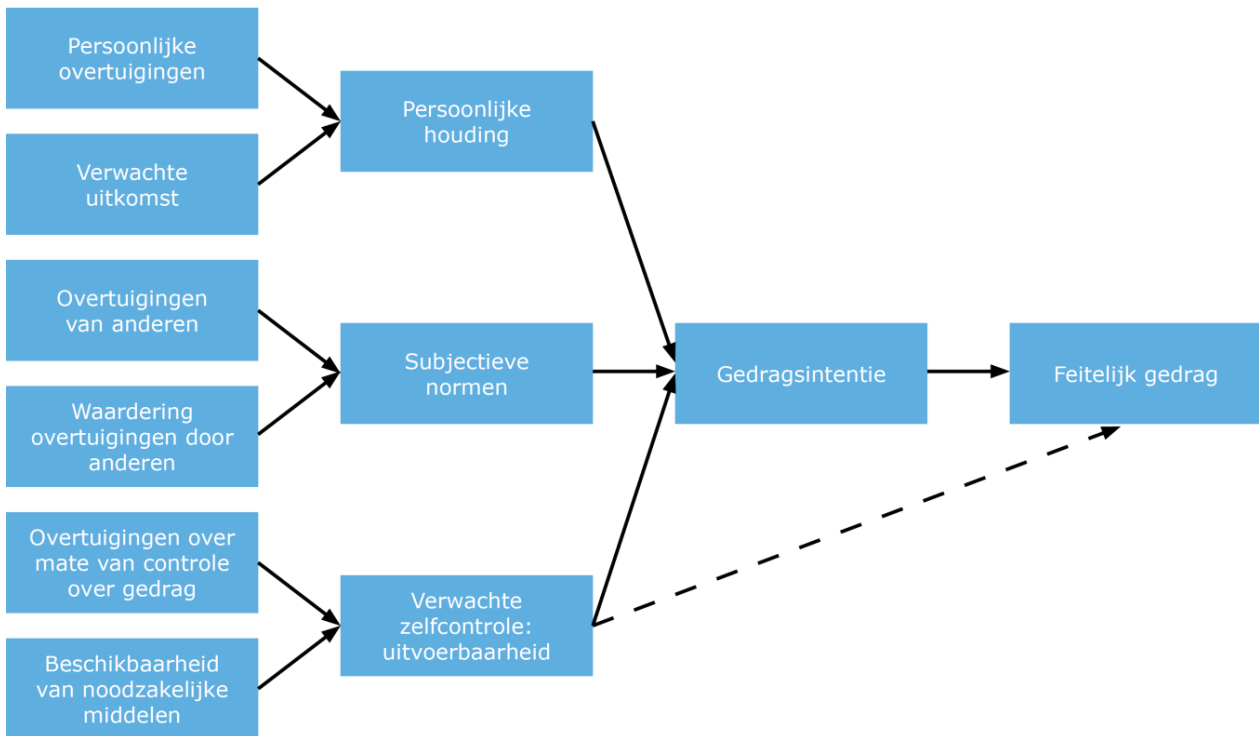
Persoonlijke overtuigingen

Verwachte uitkomst

Persoonlijke houding

Overtuigingen van anderen

Waardering overtuigingen door anderen

Subjectieve normen

Gedragsintentie

Feitelijk gedrag

Overtuigingen over mate van controle over gedrag

Beschikbaarheid van noodzakelijke middelen

Verwachte zelfcontrole: uitvoerbaarheid